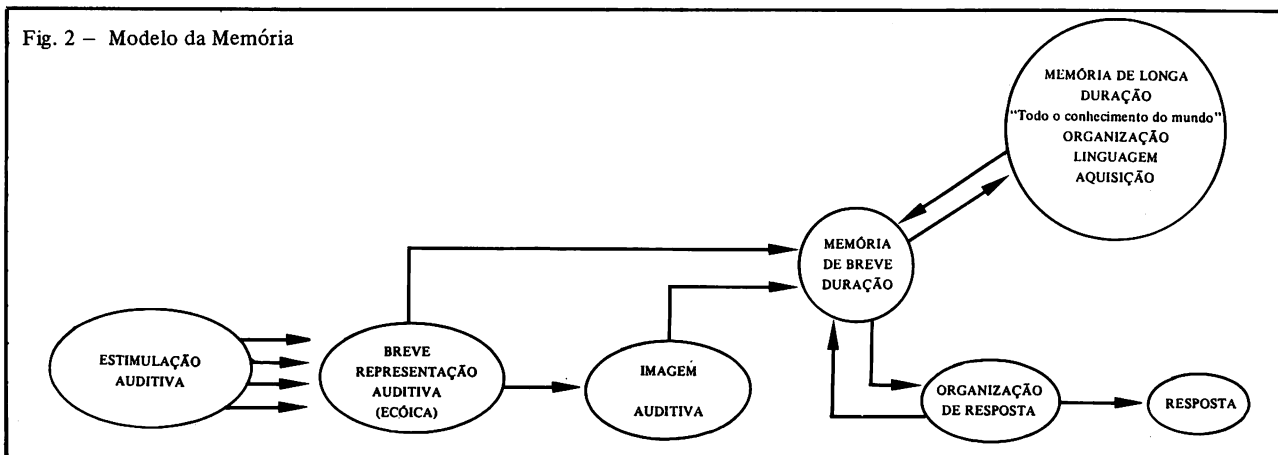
Fig. 2 – Modelo da Memória

MEMÓRIA DE LONGA DURAÇÃO "Todo o conhecimento do mundo" ORGANIZAÇÃO LINGUAGEM AQUISIÇÃO

MEMÓRIA DE BREVE DURAÇÃO

ESTIMULAÇÃO AUDITIVA

BREVE REPRESENTAÇÃO AUDITIVA (ECÓICA)

IMAGEM AUDITIVA

ORGANIZAÇÃO DE RESPOSTA

RESPOSTA